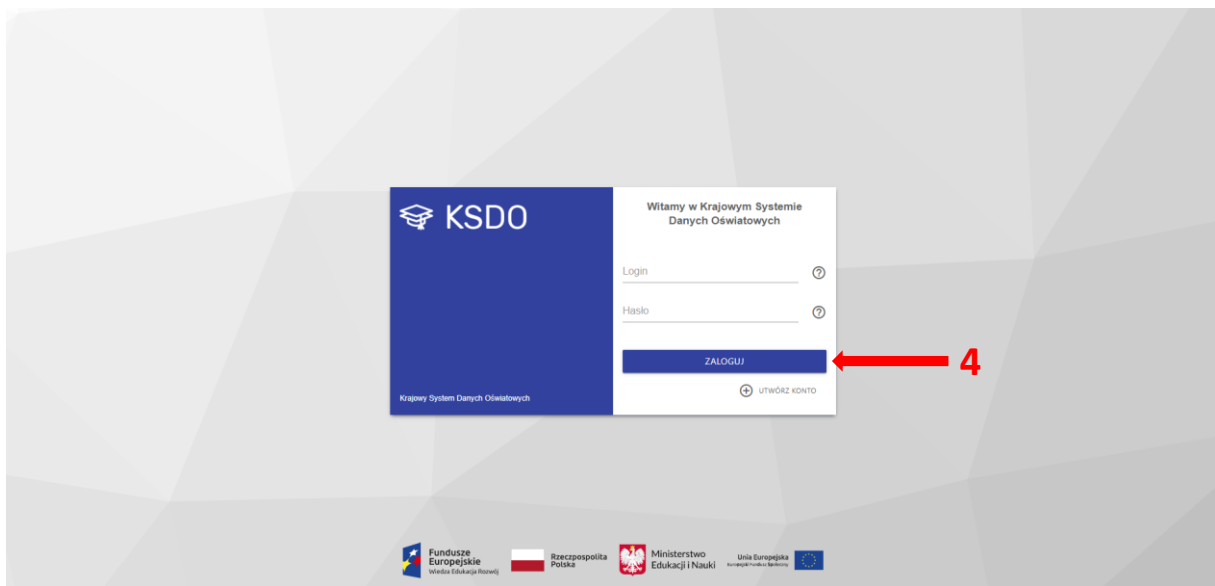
KSDO

Krajowy System Danych Oświatowych

Witamy w Krajowym Systemie Danych Oświatowych

Login

Hasło

ZALOGUJ

4

UTWÓRZ KONTO

Fundusze Europejskie
Wiedza Edukacja Rozwój

Rzeczpospolita Polska

Ministerstwo Edukacji i Nauki

Unia Europejska
Europejski Fundusz Społeczny